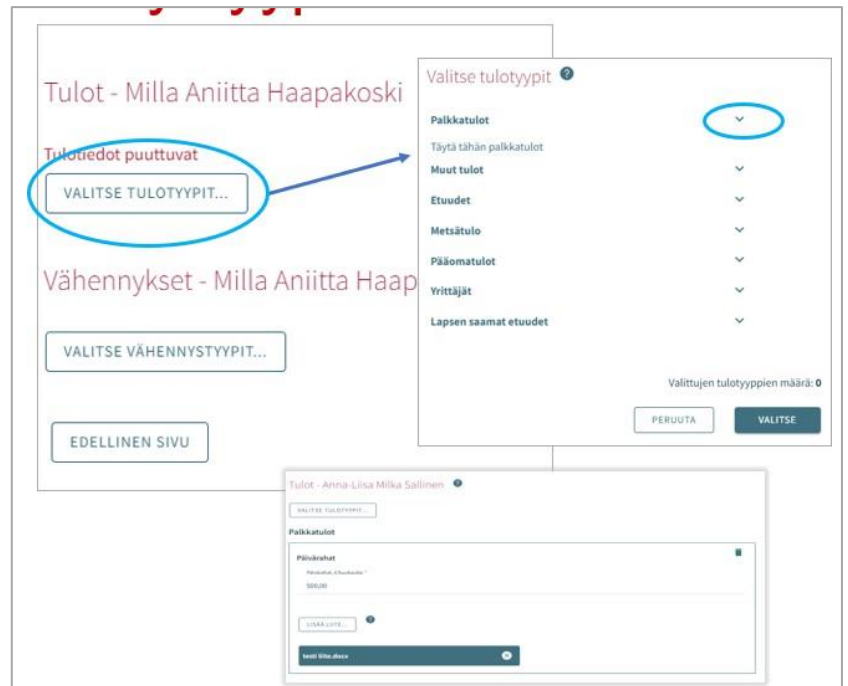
Tulot - Milla Aniitta Haapakoski

Tulotiedot puuttuvat

VALITSE TULOTYYPIT...

Vähennykset - Milla Aniitta Haap

VALITSE VÄHENNYSTYYPIT...

EDELLINEN SIVU

Valitse tulotyypit

Palkkatulot

Täytä tähän palkkatulot

Muut tulot

Etuudet

Metsätulo

Pääomatulot

Yrittäjät

Lapsen saamat etuudet

Valittujen tulotyyppien määrä: 0

PERUUTA

VALITSE

Tulot - Anna-Liisa Milka Sallinen

VALITSE TULOTYYPIT...

Palkkatulot

Päivärahat

Päivärahat, €/kuukausi *

500,00

LISÄÄ LIITE...

testi liite.docx